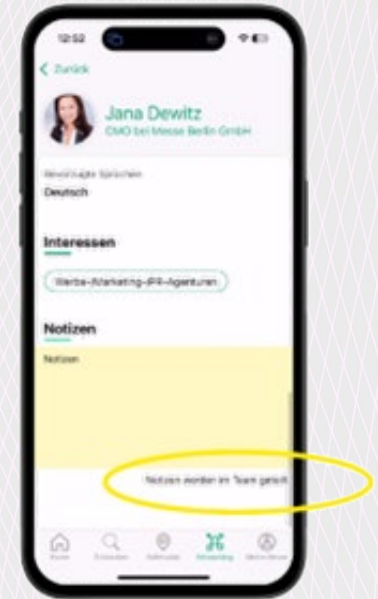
12:52

< Zurück

Jana Dewitz
CMO bei Messe Berlin GmbH

Bevorzugte Sprachen
Deutsch

Interessen

Werbe-/Marketing-/PR-Agenturen

Notizen

Notizen

Notizen werden im Team geteilt

Home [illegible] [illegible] Networking Meine Messe